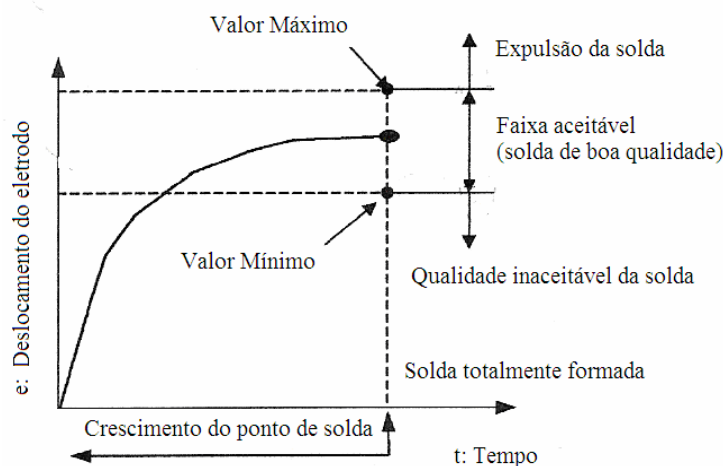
Valor Máximo

Expulsão da solda

Faixa aceitável
(solda de boa qualidade)

e: Deslocamento do eletrodo

Valor Mínimo

Qualidade inaceitável da solda

Solda totalmente formada

Crescimento do ponto de solda

t: Tempo